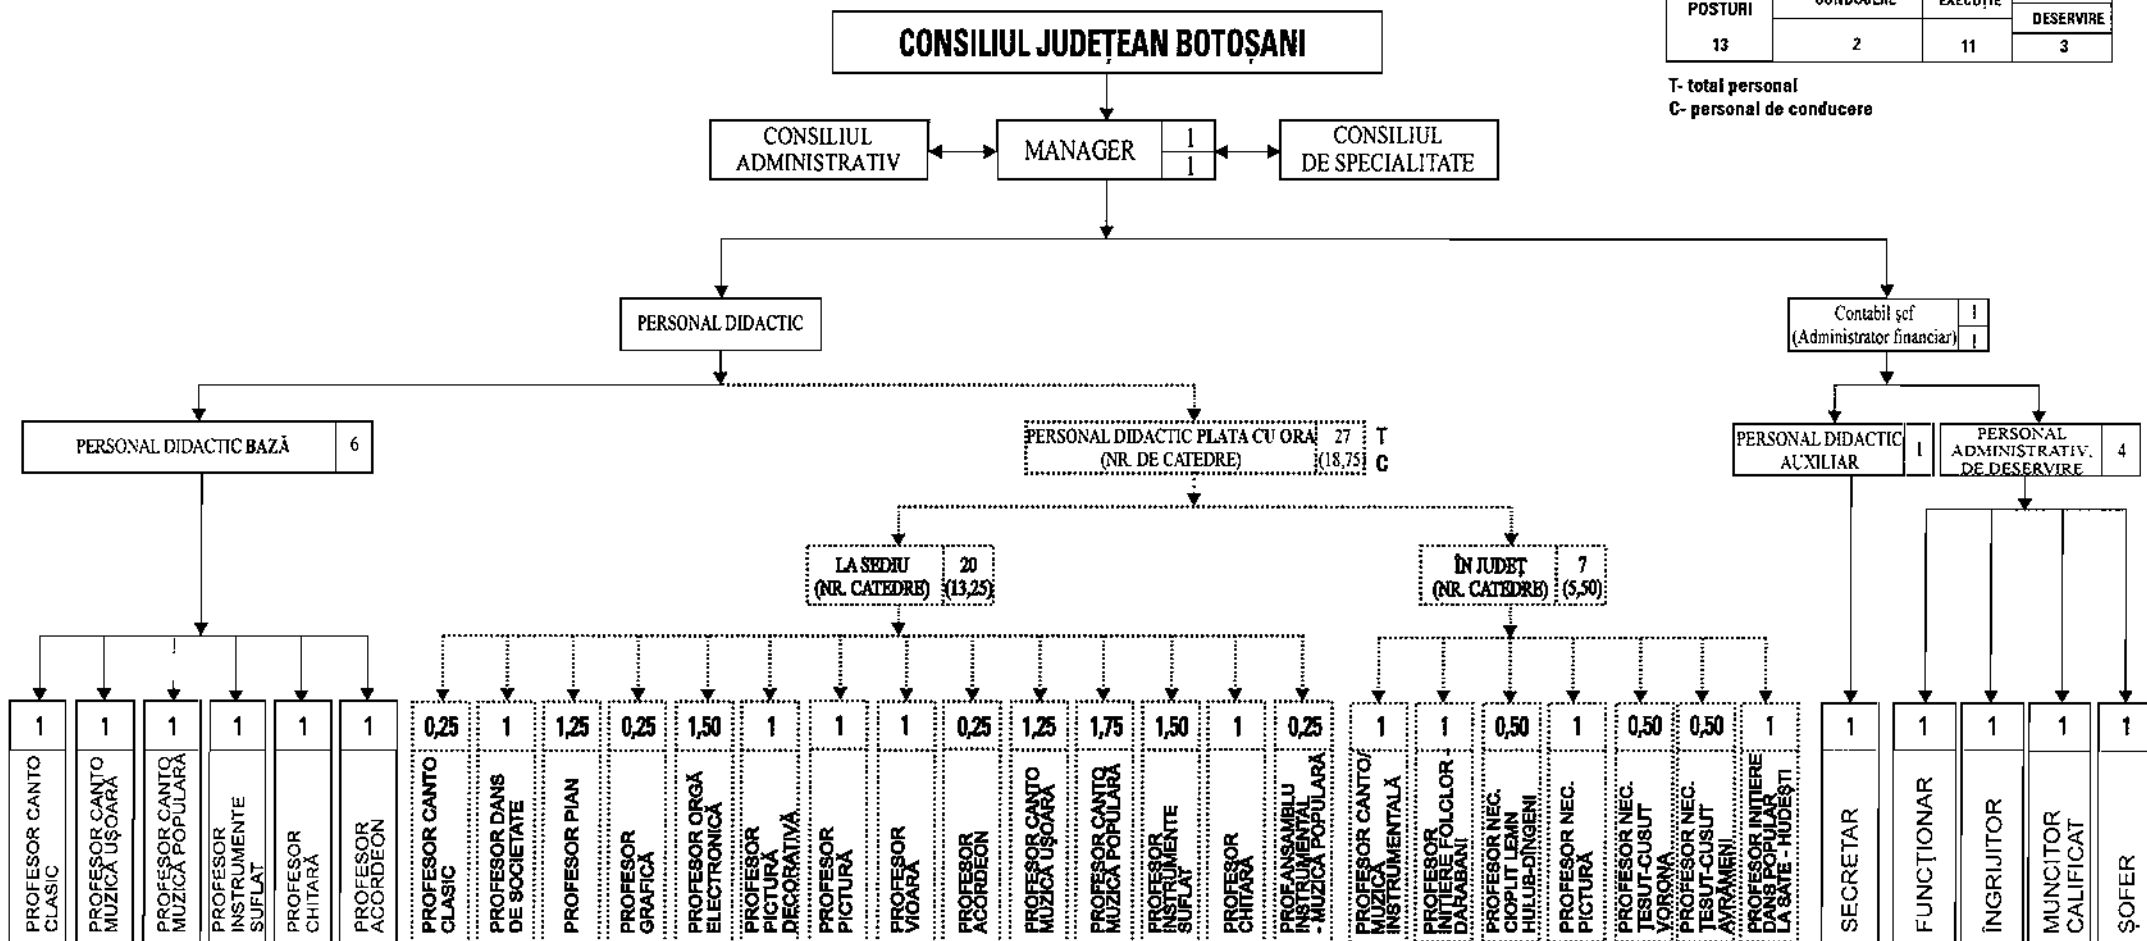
| POSTURI | CONDUCERE | EXECUȚIE | DESERVIRE |
|---|---|---|---|
| 13 | 2 | 11 | 3 |

T- total personal
C- personal de conducere

CONSILIUL JUDEȚEAN BOTOȘANI

CONSILIUL ADMINISTRATIV

MANAGER 1 1

CONSILIUL DE SPECIALITATE

PERSONAL DIDACTIC

Contabil șef (Administrator financiar) 1 1

PERSONAL DIDACTIC BAZĂ 6

PERSONAL DIDACTIC PLATA CU ORA (NR. DE CATEDRE) 27 (18,75) T C

PERSONAL DIDACTIC AUXILIAR 1

PERSONAL ADMINISTRATIV, DE DESERVIRE 4

LA SEDIU (NR. CATEDRE) 20 (13,25)

ÎN JUDEȚ (NR. CATEDRE) 7 (5,50)

1 PROFESOR CANTO CLASIC
1 PROFESOR CANTO MUZICĂ UȘOARĂ
1 PROFESOR CANTO MUZICĂ POPULARĂ
1 PROFESOR INSTRUMENTE SUFLAT
1 PROFESOR CHITARĂ
1 PROFESOR ACORDEON
0,25 PROFESOR CANTO CLASIC
1 PROFESOR DANS DE SOCIETATE
1,25 PROFESOR PIAN
0,25 PROFESOR GRAFICĂ
1,50 PROFESOR ORGĂ ELECTRONICĂ
1 PROFESOR PICTURĂ DECORATIVĂ
1 PROFESOR PICTURĂ
1 PROFESOR VIOARĂ
0,25 PROFESOR ACORDEON
1,25 PROFESOR CANTO MUZICĂ UȘOARĂ
1,75 PROFESOR CANTO MUZICĂ POPULARĂ
1,50 PROFESOR INSTRUMENTE SUFLAT
1 PROFESOR CHITARĂ
0,25 PROF.ANSAMBLU INSTRUMENTAL - MUZICĂ POPULARĂ
1 PROFESOR CANTO/ MUZICĂ INSTRUMENTALĂ
1 PROFESOR INIȚIERE FOLCLOR - DARABANI
0,50 PROFESOR NEC. CIOPLIT LEMN HULUB-DINGENI
1 PROFESOR NEC. PICTURĂ
0,50 PROFESOR NEC. ȚESUT-CUSUT VORONA
0,50 PROFESOR NEC. ȚESUT-CUSUT AVRĂMENI
1 PROFESOR INIȚIERE DANS POPULAR LA SATE - HUDEȘTI
1 SECRETAR
1 FUNCȚIONAR
1 ÎNGRIJITOR
1 MUNCITOR CALIFICAT
1 ȘOFER